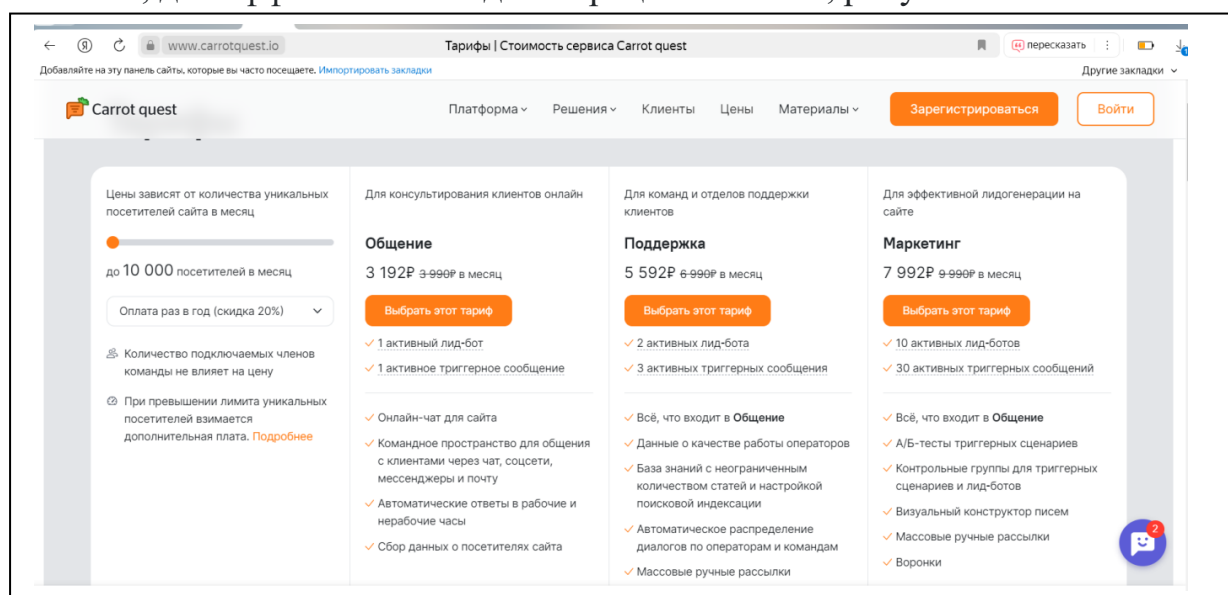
www.carrotquest.io
Тарифы | Стоимость сервиса Carrot quest
пересказать
Добавляйте на эту панель сайты, которые вы часто посещаете. Импортировать закладки
Другие закладки

Carrot quest
Платформа Решения Клиенты Цены Материалы
Зарегистрироваться
Войти

Цены зависят от количества уникальных посетителей сайта в месяц

до 10 000 посетителей в месяц

Оплата раз в год (скидка 20%)

Количество подключаемых членов команды не влияет на цену

При превышении лимита уникальных посетителей взимается дополнительная плата. Подробнее

Для консультирования клиентов онлайн

Общение

3 192₽ ~~3 990₽~~ в месяц

Выбрать этот тариф

1 активный лид-бот

1 активное триггерное сообщение

Онлайн-чат для сайта

Командное пространство для общения с клиентами через чат, соцсети, мессенджеры и почту

Автоматические ответы в рабочие и нерабочие часы

Сбор данных о посетителях сайта

Для команд и отделов поддержки клиентов

Поддержка

5 592₽ ~~6 990₽~~ в месяц

Выбрать этот тариф

2 активных лид-бота

3 активных триггерных сообщения

Всё, что входит в Общение

Данные о качестве работы операторов

База знаний с неограниченным количеством статей и настройкой поисковой индексации

Автоматическое распределение диалогов по операторам и командам

Массовые ручные рассылки

Для эффективной лидогенерации на сайте

Маркетинг

7 992₽ ~~9 990₽~~ в месяц

Выбрать этот тариф

10 активных лид-ботов

30 активных триггерных сообщений

Всё, что входит в Общение

А/Б-тесты триггерных сценариев

Контрольные группы для триггерных сценариев и лид-ботов

Визуальный конструктор писем

Массовые ручные рассылки

Воронки

2